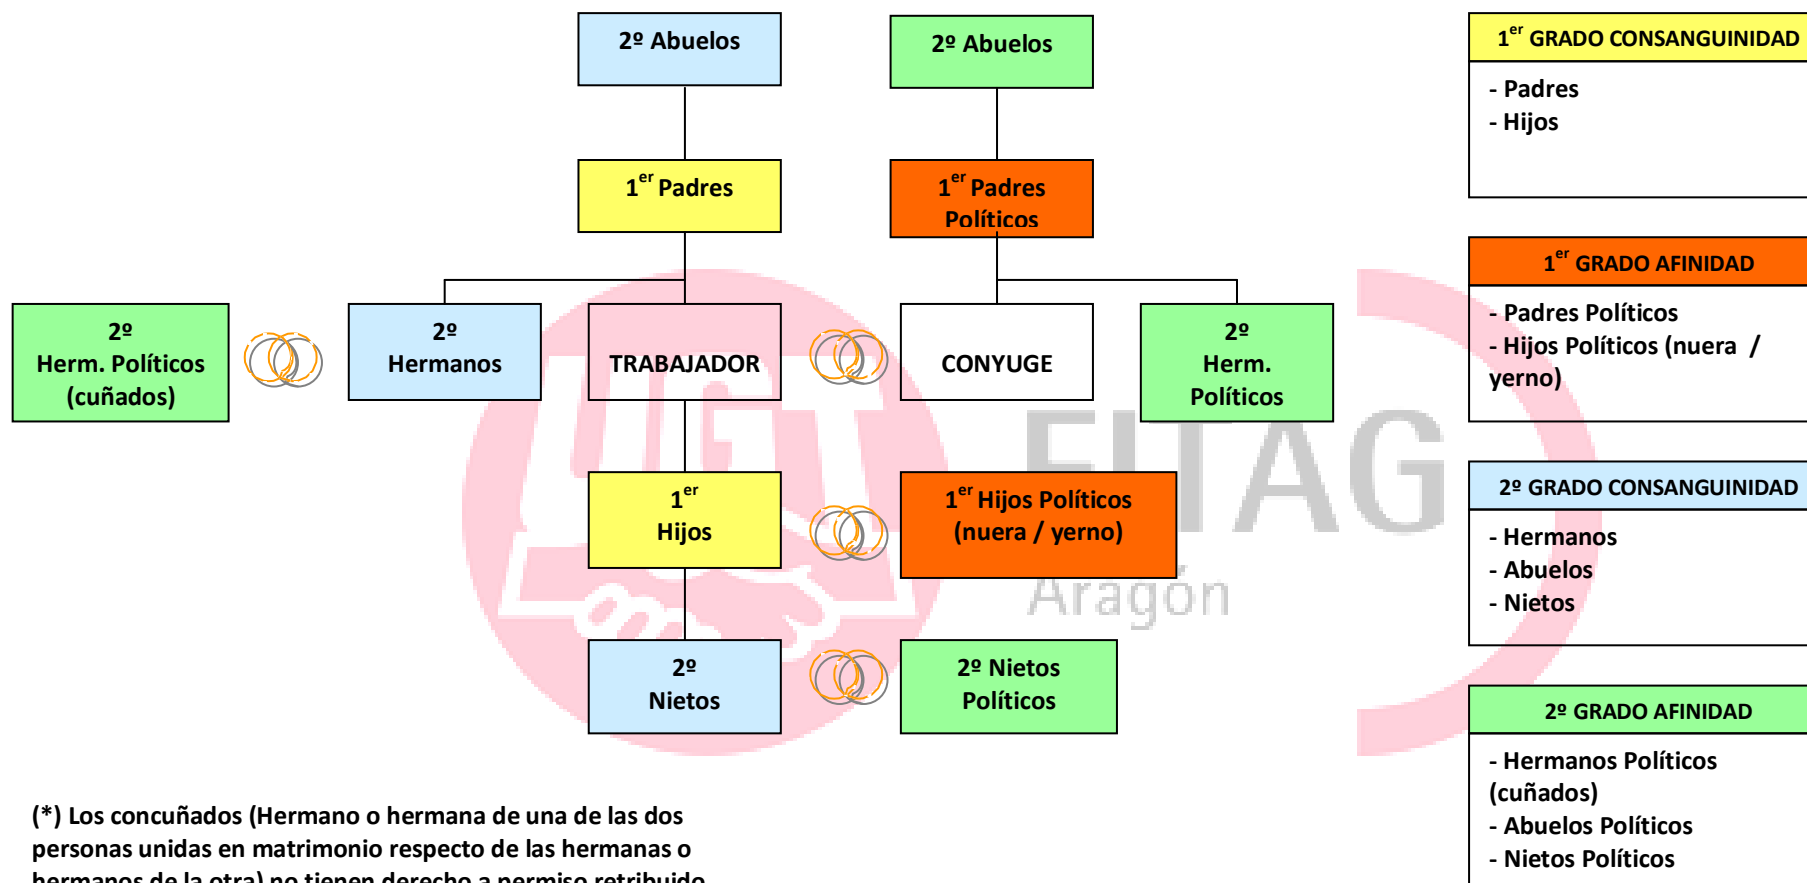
2º Abuelos

2º Abuelos

1$^{er}$ Padres

1$^{er}$ Padres Políticos

2º Herm. Políticos (cuñados)

2º Hermanos

TRABAJADOR

CONYUGE

2º Herm. Políticos

1$^{er}$ Hijos

1$^{er}$ Hijos Políticos (nuera / yerno)

2º Nietos

2º Nietos Políticos

UGT FITAG Aragón

1$^{er}$ GRADO CONSANGUINIDAD

- Padres
- Hijos

1$^{er}$ GRADO AFINIDAD

- Padres Políticos
- Hijos Políticos (nuera / yerno)

2º GRADO CONSANGUINIDAD

- Hermanos
- Abuelos
- Nietos

2º GRADO AFINIDAD

- Hermanos Políticos (cuñados)
- Abuelos Políticos
- Nietos Políticos

(*) Los concuñados (Hermano o hermana de una de las dos personas unidas en matrimonio respecto de las hermanas o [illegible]